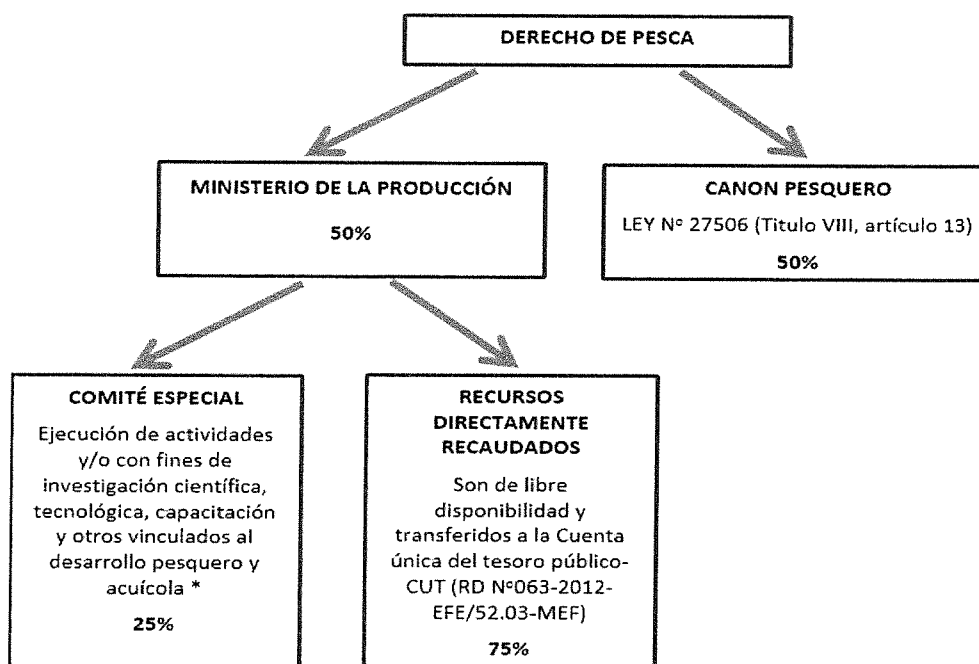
DERECHO DE PESCA

MINISTERIO DE LA PRODUCCIÓN

50%

CANON PESQUERO

LEY Nº 27506 (Titulo VIII, artículo 13)

50%

COMITÉ ESPECIAL

Ejecución de actividades y/o con fines de investigación científica, tecnológica, capacitación y otros vinculados al desarrollo pesquero y acuícola *

25%

RECURSOS DIRECTAMENTE RECAUDADOS

Son de libre disponibilidad y transferidos a la Cuenta única del tesoro público-CUT (RD Nº063-2012-EFE/52.03-MEF)

75%